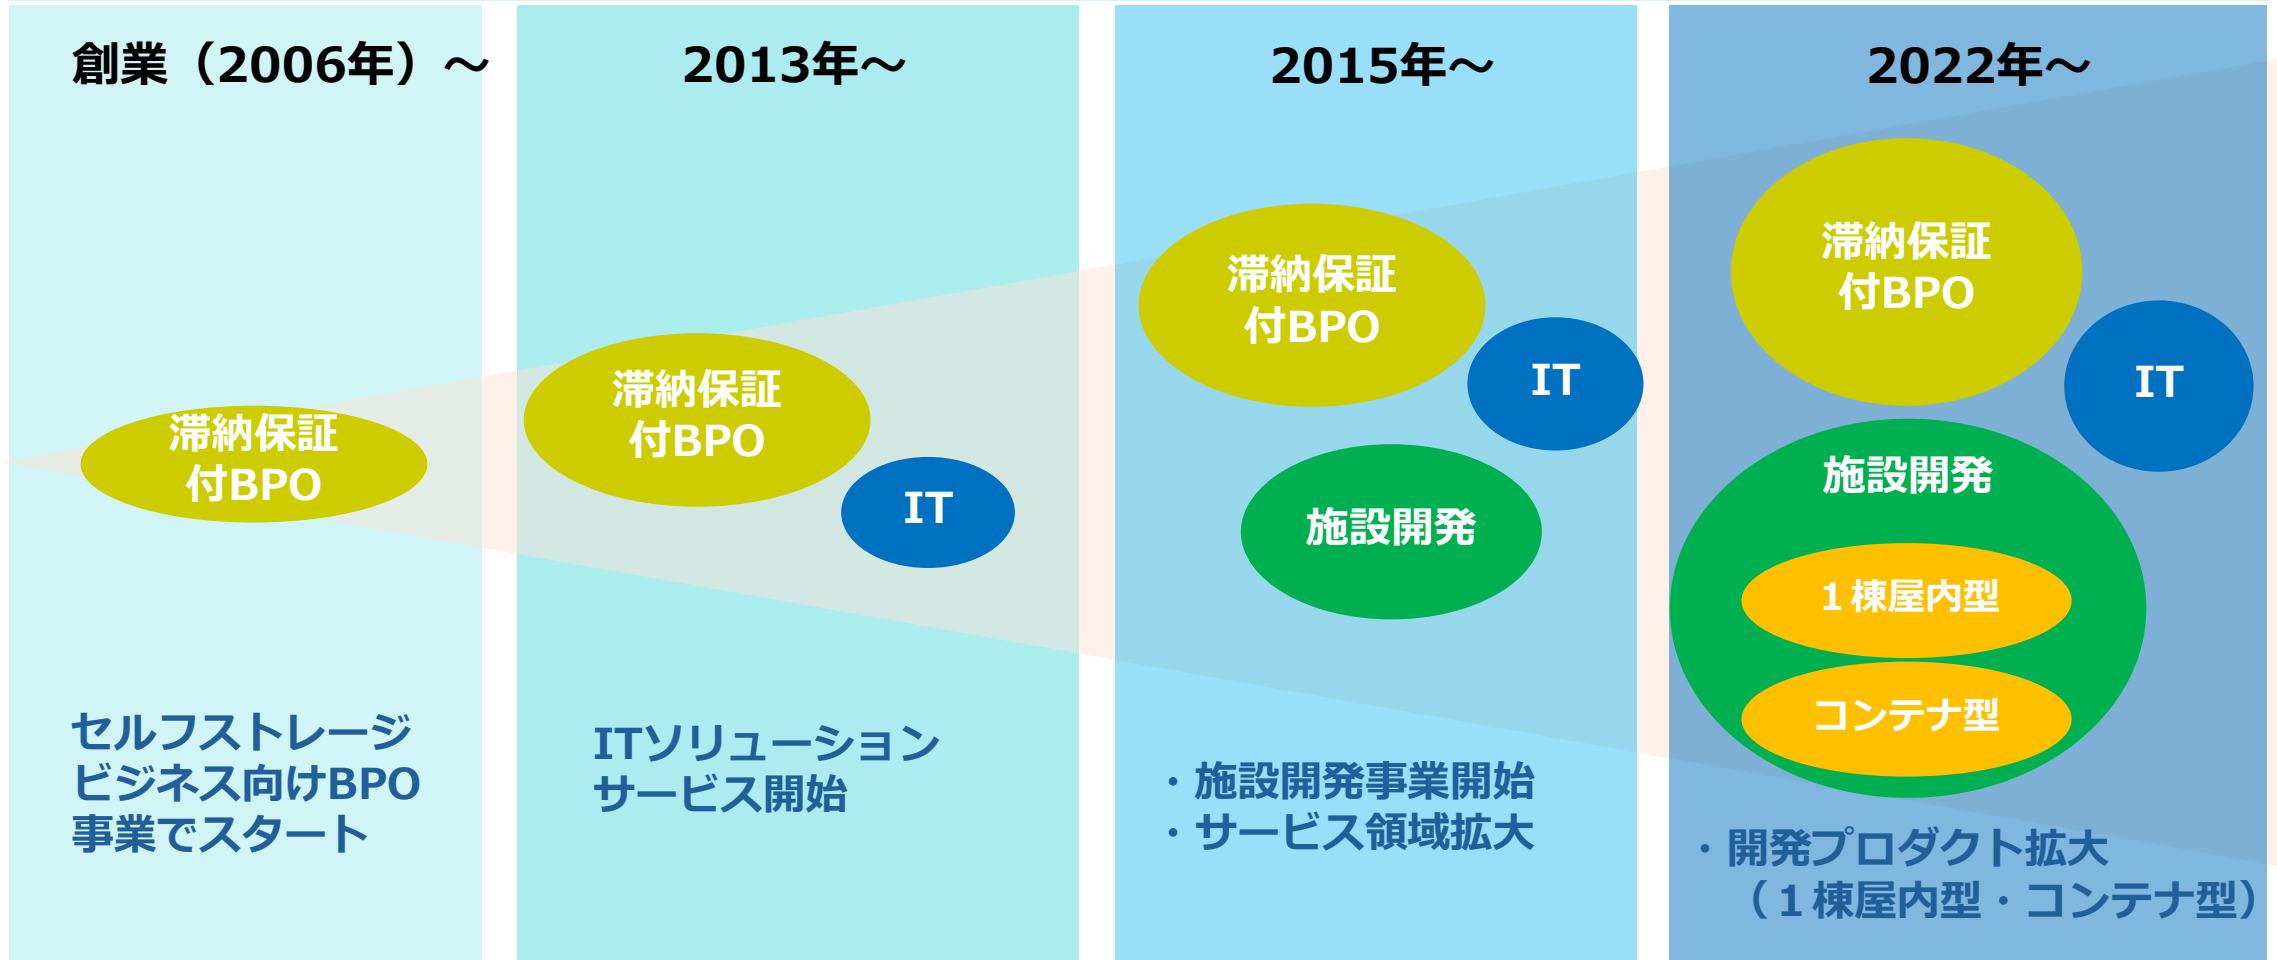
創業（2006年）～

滞納保証付BPO

セルフストレージビジネス向けBPO事業でスタート

2013年～

滞納保証付BPO

IT

ITソリューションサービス開始

2015年～

滞納保証付BPO

IT

施設開発

・施設開発事業開始
・サービス領域拡大

2022年～

滞納保証付BPO

IT

施設開発

１棟屋内型

コンテナ型

・開発プロダクト拡大
（１棟屋内型・コンテナ型）